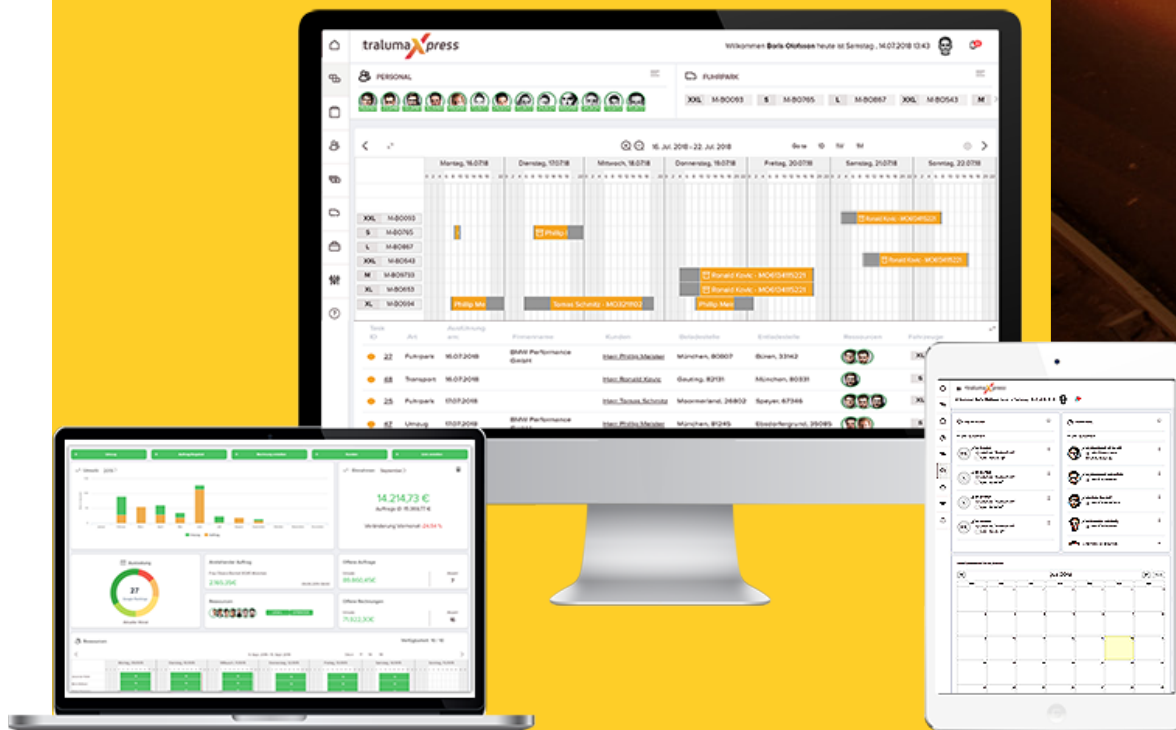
traluma Xpress

Willkommen Boris Olofsson heute ist Samstag, 14.07.2018 13:43

PERSONAL

FUHRPARK

XXL M-BO093 S M-BO765 L M-BO867 XXL M-BO543 M

16. Jul. 2018 – 22. Jul. 2018

Heute 1D 1W 1M

Montag, 16.07.18 Dienstag, 17.07.18 Mittwoch, 18.07.18 Donnerstag, 19.07.18 Freitag, 20.07.18 Samstag, 21.07.18 Sonntag, 22.07.18

XXL M-BO093
S M-BO765
L M-BO867
XXL M-BO543
M M-BO733
XL M-BO653
XL M-BO094

Philip I
Ronald Kovic - MO1304185221
Ronald Kovic - MO1304185221
Ronald Kovic - MO1304185221
Ronald Kovic - MO1304185221
Ronald Kovic - MO1304185221
Philip Me
Tomas Schmitz - MO321902
Philip Mei

| Task ID | Art | Ausführung am | Firmenname | Kunden | Beladestelle | Entladestelle | Ressourcen | Fahrzeuge |
|---|---|---|---|---|---|---|---|---|
| 27 | Fuhrpark | 16.07.2018 | BMW Performance GmbH | Herr Philip Meister | München, 80807 | Büren, 33142 | | XL |
| 68 | Transport | 16.07.2018 | | Herr Ronald Kovic | Gauting, 82131 | München, 80331 | | S |
| 25 | Fuhrpark | 17.07.2018 | | Herr Tomas Schmitz | Moormerland, 26802 | Speyer, 67346 | | X |
| 47 | Umzug | 17.07.2018 | BMW Performance GmbH | Herr Philip Meister | München, 81245 | Elsdorferrgrund, 39095 | | X |

14.214,73 €

27

2.165,25€

99.860,45€

71.822,30€

Juli 2018